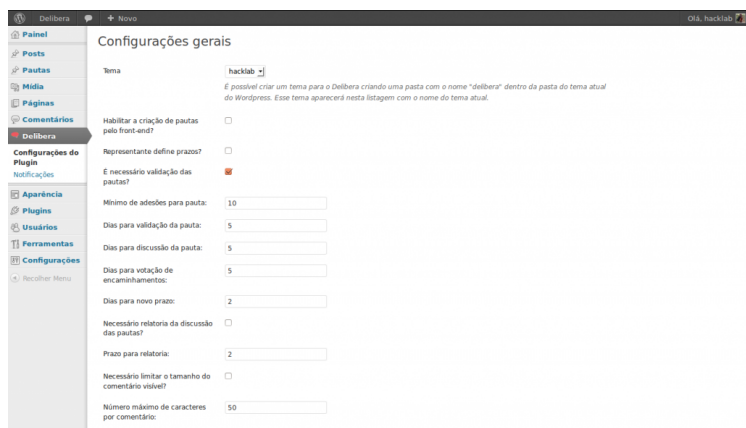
Delibera + Novo Olá, hacklab

Painel
Posts
Pautas
Mídia
Páginas
Comentários
Delibera
Configurações do Plugin
Notificações
Aparência
Plugins
Usuários
Ferramentas
Configurações
Recolher Menu

Configurações gerais

Tema hacklab
É possível criar um tema para o Delibera criando uma pasta com o nome "delibera" dentro da pasta do tema atual do Wordpress. Esse tema aparecerá nesta listagem com o nome do tema atual.

Habilitar a criação de pautas pelo front-end?

Representante define prazos?

É necessário validação das pautas?

Mínimo de adesões para pauta: 10

Dias para validação da pauta: 5

Dias para discussão da pauta: 5

Dias para votação de encaminhamentos: 5

Dias para novo prazo: 2

Necessário relatoria da discussão das pautas?

Prazo para relatoria: 2

Necessário limitar o tamanho do comentário visível?

Número máximo de caracteres por comentário: 50